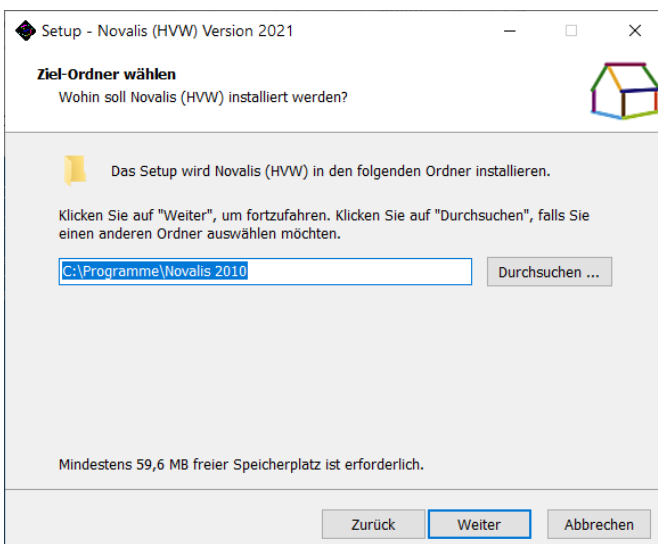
Setup - Novalis (HVW) Version 2021

Ziel-Ordner wählen
Wohin soll Novalis (HVW) installiert werden?

Das Setup wird Novalis (HVW) in den folgenden Ordner installieren.

Klicken Sie auf "Weiter", um fortzufahren. Klicken Sie auf "Durchsuchen", falls Sie einen anderen Ordner auswählen möchten.

C:\Programme\Novalis 2010

Durchsuchen ...

Mindestens 59,6 MB freier Speicherplatz ist erforderlich.

Zurück
Weiter
Abbrechen